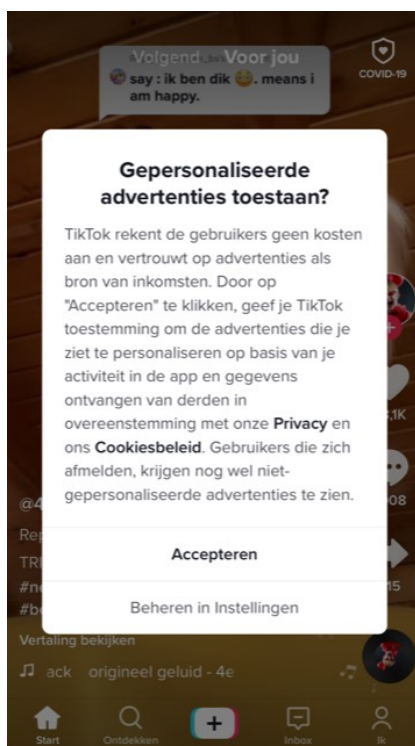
Volgend Voor jou

COVID-19

say : ik ben dik . means i am happy.

Gepersonaliseerde advertenties toestaan?

TikTok rekent de gebruikers geen kosten aan en vertrouwt op advertenties als bron van inkomsten. Door op "Accepteren" te klikken, geef je TikTok toestemming om de advertenties die je ziet te personaliseren op basis van je activiteit in de app en gegevens ontvangen van derden in overeenstemming met onze Privacy en ons Cookiesbeleid. Gebruikers die zich afmelden, krijgen nog wel niet-gepersonaliseerde advertenties te zien.

Accepteren

Beheren in Instellingen

@4
Re
TR
#n
#b

,1K

08

15

Vertaling bekijken

ack origineel geluid - 4e

Start Ontdekken Inbox Ik